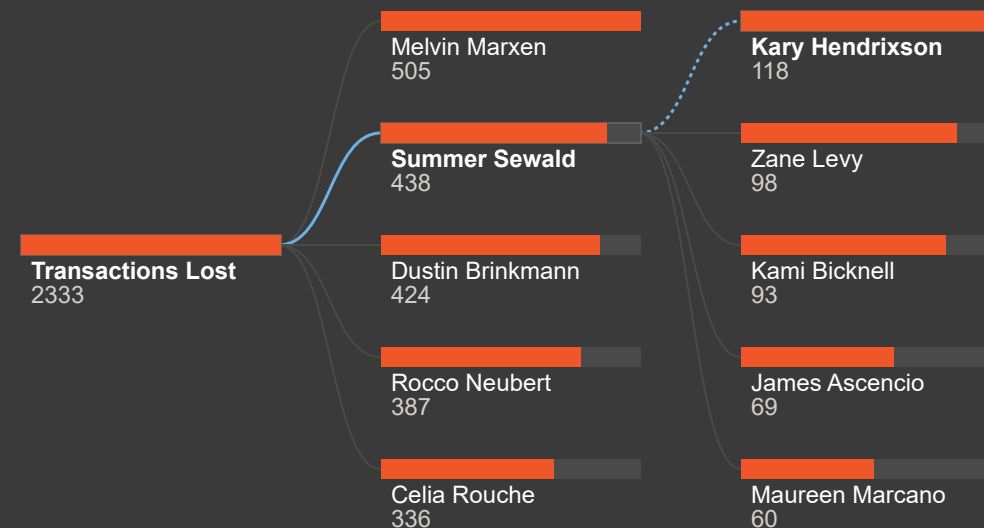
Transactions Lost
2333

Melvin Marxen
505

Summer Sewald
438

Dustin Brinkmann
424

Rocco Neubert
387

Celia Rouche
336

Kary Hendrixson
118

Zane Levy
98

Kami Bicknell
93

James Ascencio
69

Maureen Marcano
60